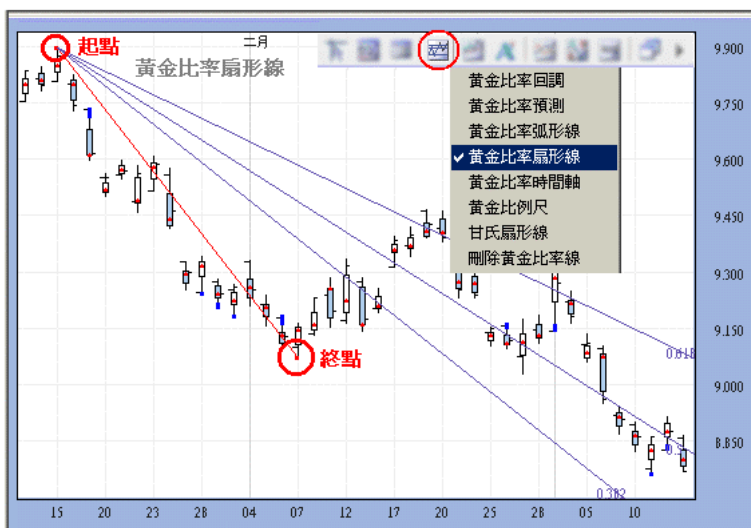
起點
二月
黃金比率扇形線

黃金比率回調
黃金比率預測
黃金比率弧形線
✔ 黃金比率扇形線
黃金比率時間軸
黃金比例尺
甘氏扇形線
刪除黃金比率線

終點

0.618
0.382

9.900
9.750
9.600
9.450
9.300
9.150
9.000
8.850

15
20
23
28
04
07
12
17
20
25
28
05
10